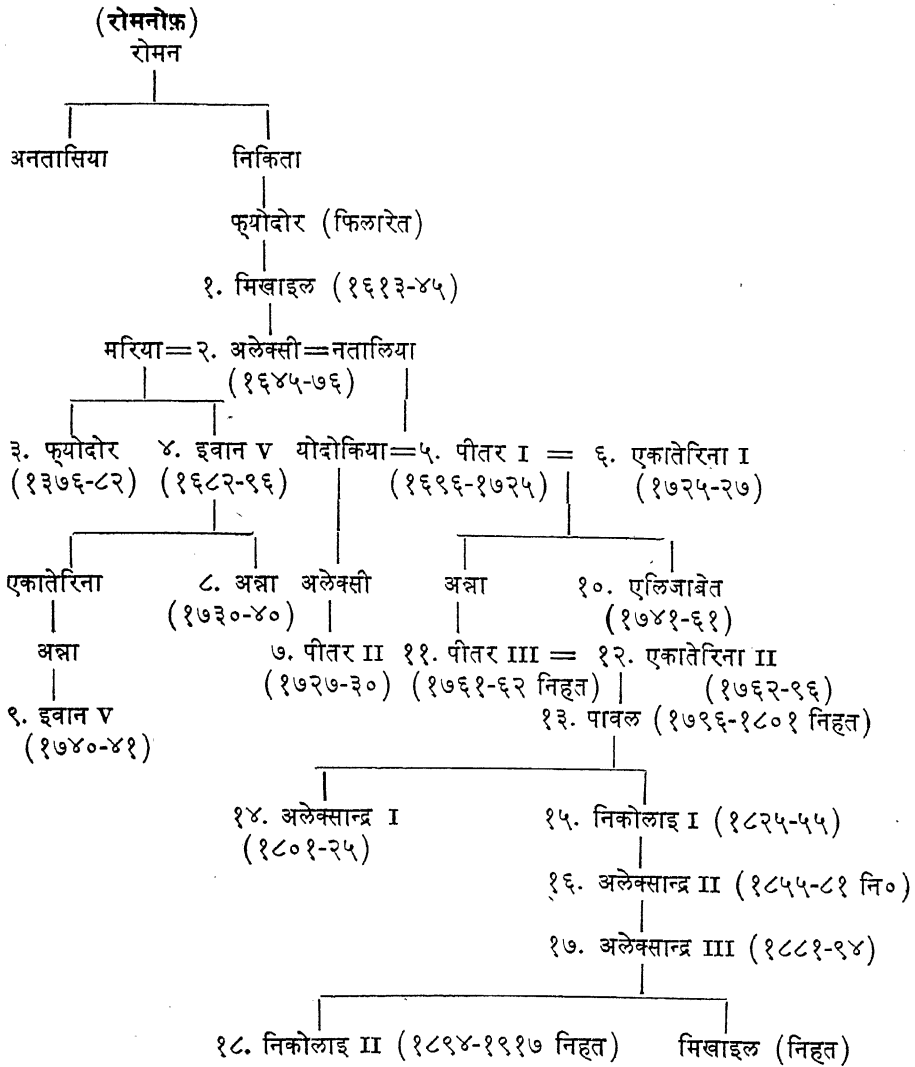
(रोमनोफ़)
रोमन

अनतासिया

निकिता

फ्योदोर (फिलारेत)

१. मिखाइल (१६१३-४५)

मरिया = २. अलेक्सी = नतालिया
(१६४५-७६)

३. फ्योदोर
(१३७६-८२)

४. इवान V
(१६८२-९६)

योदोकिया = ५. पीतर I = ६. एकातेरिना I
(१६९६-१७२५)
(१७२५-२७)

एकातेरिना

८. अन्ना
(१७३०-४०)

अलेक्सी

अन्ना

१०. एलिजाबेत
(१७४१-६१)

अन्ना

७. पीतर II
(१७२७-३०)

११. पीतर III = १२. एकातेरिना II
(१७६१-६२ निहत)
(१७६२-९६)

९. इवान V
(१७४०-४१)

१३. पावल (१७९६-१८०१ निहत)

१४. अलेक्सान्द्र I
(१८०१-२५)

१५. निकोलाइ I (१८२५-५५)

१६. अलेक्सान्द्र II (१८५५-८१ नि०)

१७. अलेक्सान्द्र III (१८८१-९४)

१८. निकोलाइ II (१८९४-१९१७ निहत)

मिखाइल (निहत)